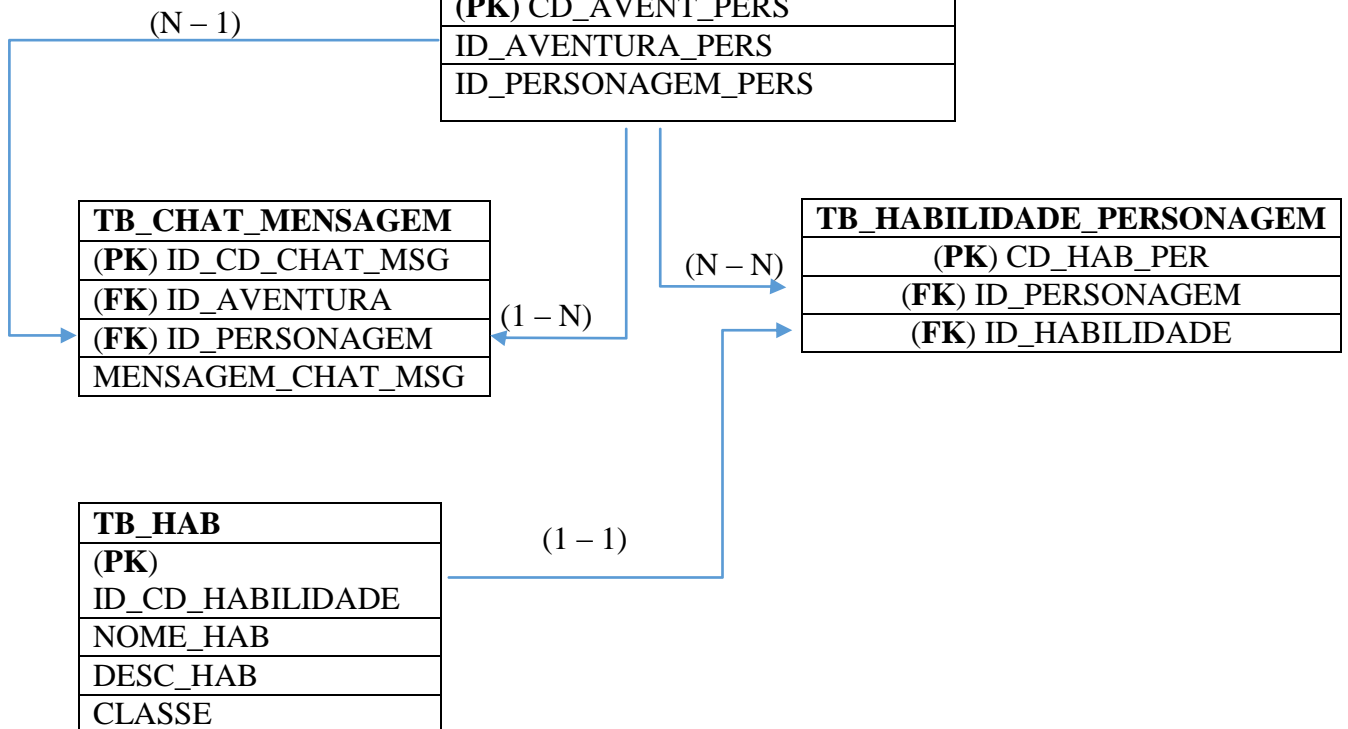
(N – 1)

| (PK) CD_AVENT_PERS |
|---|
| ID_AVENTURA_PERS |
| ID_PERSONAGEM_PERS |

| TB_CHAT_MENSAGEM |
|---|
| (PK) ID_CD_CHAT_MSG |
| (FK) ID_AVENTURA |
| (FK) ID_PERSONAGEM |
| MENSAGEM_CHAT_MSG |

(1 – N)

(N – N)

| TB_HABILIDADE_PERSONAGEM |
|---|
| (PK) CD_HAB_PER |
| (FK) ID_PERSONAGEM |
| (FK) ID_HABILIDADE |

| TB_HAB |
|---|
| (PK) ID_CD_HABILIDADE |
| NOME_HAB |
| DESC_HAB |
| CLASSE |

(1 – 1)